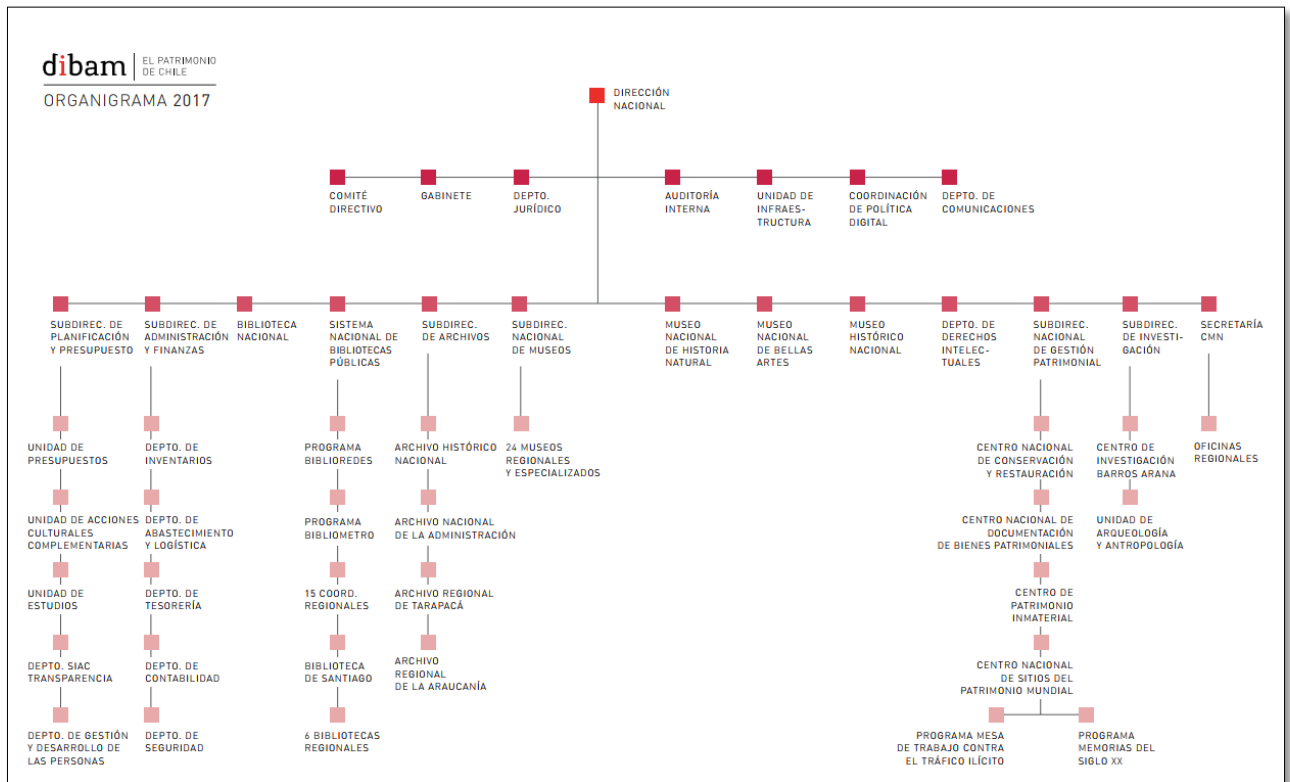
dibam | EL PATRIMONIO DE CHILE
ORGANIGRAMA 2017

DIRECCIÓN NACIONAL

COMITÉ DIRECTIVO

GABINETE

DEPTO. JURÍDICO

AUDITORÍA INTERNA

UNIDAD DE INFRAESTRUCTURA

COORDINACIÓN DE POLÍTICA DIGITAL

DEPTO. DE COMUNICACIONES

SUBDIREC. DE PLANIFICACIÓN Y PRESUPUESTO

UNIDAD DE PRESUPUESTOS

UNIDAD DE ACCIONES CULTURALES COMPLEMENTARIAS

UNIDAD DE ESTUDIOS

DEPTO. SIAC TRANSPARENCIA

DEPTO. DE GESTIÓN Y DESARROLLO DE LAS PERSONAS

SUBDIREC. DE ADMINISTRACIÓN Y FINANZAS

DEPTO. DE INVENTARIOS

DEPTO. DE ABASTECIMIENTO Y LOGÍSTICA

DEPTO. DE TESORERÍA

DEPTO. DE CONTABILIDAD

DEPTO. DE SEGURIDAD

BIBLIOTECA NACIONAL

SISTEMA NACIONAL DE BIBLIOTECAS PÚBLICAS

PROGRAMA BIBLIOREDES

PROGRAMA BIBLIOMETRO

15 COORD. REGIONALES

BIBLIOTECA DE SANTIAGO

6 BIBLIOTECAS REGIONALES

SUBDIREC. DE ARCHIVOS

ARCHIVO HISTÓRICO NACIONAL

ARCHIVO NACIONAL DE LA ADMINISTRACIÓN

ARCHIVO REGIONAL DE TARAPACÁ

ARCHIVO REGIONAL DE LA ARAUCANÍA

SUBDIREC. NACIONAL DE MUSEOS

24 MUSEOS REGIONALES Y ESPECIALIZADOS

MUSEO NACIONAL DE HISTORIA NATURAL

MUSEO NACIONAL DE BELLAS ARTES

MUSEO HISTÓRICO NACIONAL

DEPTO. DE DERECHOS INTELECTUALES

SUBDIREC. NACIONAL DE GESTIÓN PATRIMONIAL

CENTRO NACIONAL DE CONSERVACIÓN Y RESTAURACIÓN

CENTRO NACIONAL DE DOCUMENTACIÓN DE BIENES PATRIMONIALES

CENTRO DE PATRIMONIO INMATERIAL

CENTRO NACIONAL DE SITIOS DEL PATRIMONIO MUNDIAL

PROGRAMA MESA DE TRABAJO CONTRA EL TRÁFICO ILÍCITO

PROGRAMA MEMORIAS DEL SIGLO XX

SUBDIREC. DE INVESTIGACIÓN

CENTRO DE INVESTIGACIÓN BARROS ARANA

UNIDAD DE ARQUEOLOGÍA Y ANTROPOLOGÍA

SECRETARÍA CMN

OFICINAS REGIONALES